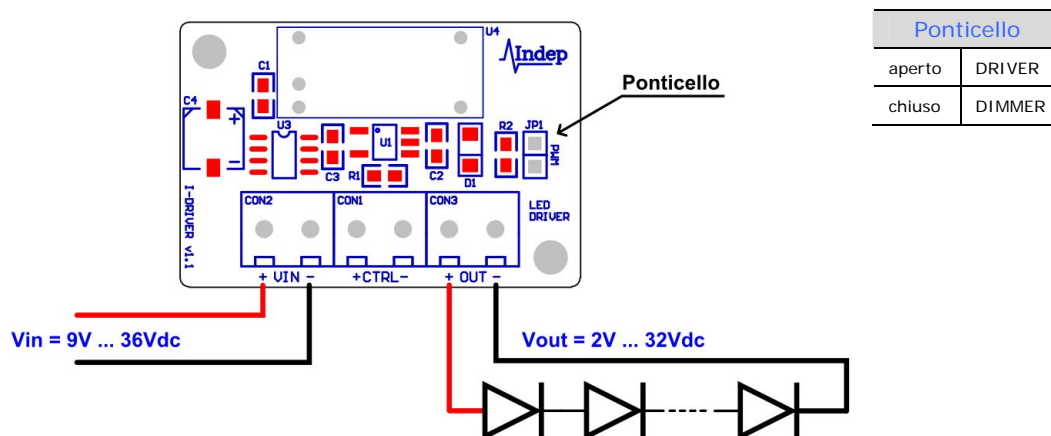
U4
Indep
C1
C4
+
−
U3
U1
C3
R1
C2
D1
R2
JP1
PWM
I-DRIVER v1.1
CON2
CON1
CON3
LED DRIVER
+ VIN −
+CTRL−
+ OUT −

Ponticello

| Ponticello | |
|---|---|
| aperto | DRIVER |
| chiuso | DIMMER |

Vin = 9V ... 36Vdc

Vout = 2V ... 32Vdc